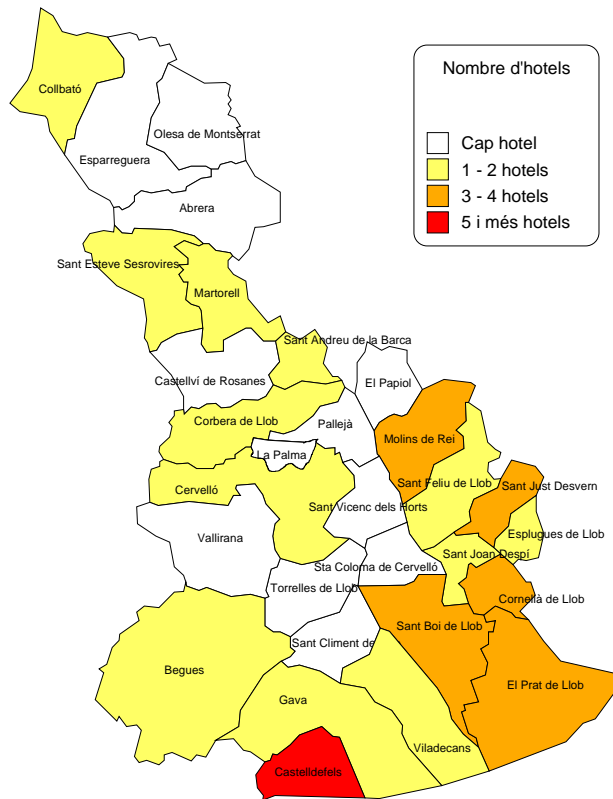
Nombre d'hotels

Cap hotel
1 - 2 hotels
3 - 4 hotels
5 i més hotels

Collbató
Olesa de Montserrat
Esparreguera
Abrera
Sant Esteve Sesrovires
Martorell
Sant Andreu de la Barca
Castellví de Rosanes
El Papiol
Corbera de Llob
Pallejà
Molins de Rei
La Palma
Cervelló
Sant Feliu de Llob
Sant Just Desvern
Sant Vicenc dels Horts
Vallirana
Esplugues de Llob
Sant Joan Despí
Sta Coloma de Cervelló
Torrelles de Llob
Cornellà de Llob
Sant Boi de Llob
Sant Climent de
Begues
El Prat de Llob
Gava
Viladecans
Castelldefels